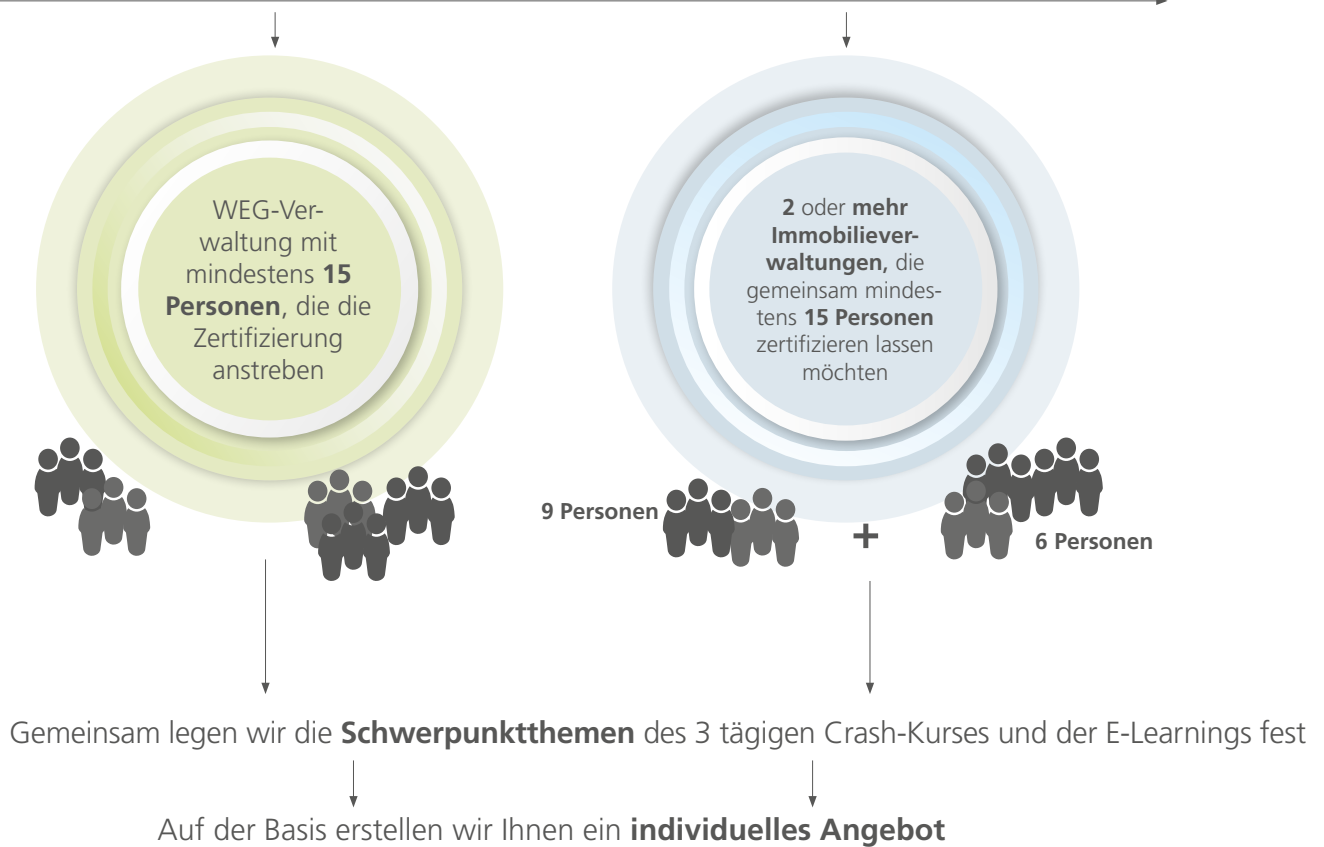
WEG-Verwaltung mit mindestens **15 Personen**, die die Zertifizierung anstreben

**2** oder **mehr Immobilienverwaltungen,** die gemeinsam mindestens **15 Personen** zertifizieren lassen möchten

9 Personen

+

6 Personen

Gemeinsam legen wir die **Schwerpunktthemen** des 3 tägigen Crash-Kurses und der E-Learnings fest

Auf der Basis erstellen wir Ihnen ein **individuelles Angebot**